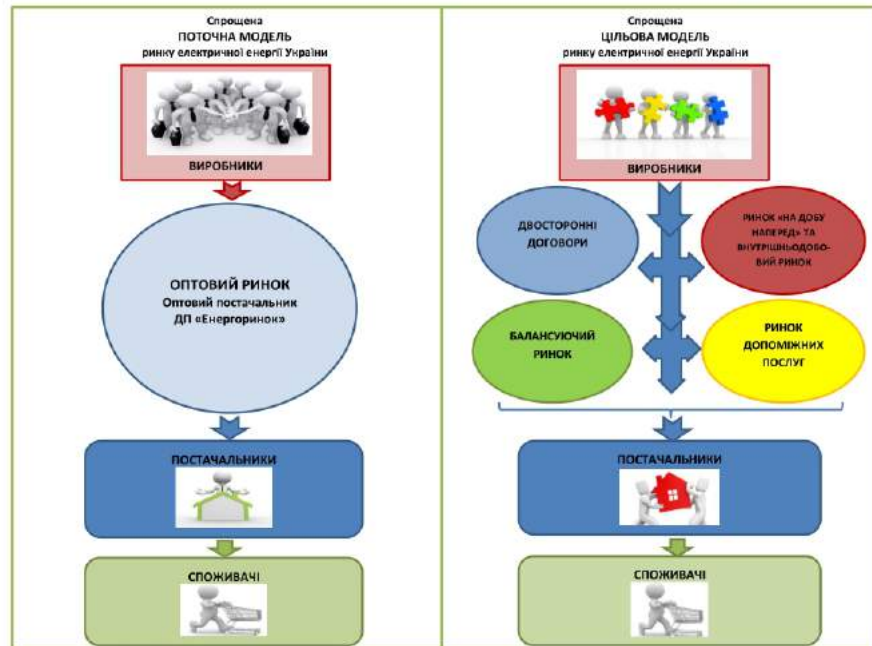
Спрощена
ПОТОЧНА МОДЕЛЬ
ринку електричної енергії України

ВИРОБНИКИ

ОПТОВИЙ РИНОК
Оптовий постачальник
ДП «Енергоринок»

ПОСТАЧАЛЬНИКИ

СПОЖИВАЧІ

Спрощена
ЦІЛЬОВА МОДЕЛЬ
ринку електричної енергії України

ВИРОБНИКИ

ДВОСТОРОННІ ДОГОВОРИ

РИНОК «НА ДОБУ НАПЕРЕД» ТА ВНУТРІШНЬОДОБОВИЙ РИНОК

БАЛАНСУЮЧИЙ РИНОК

РИНОК ДОПОМІЖНИХ ПОСЛУГ

ПОСТАЧАЛЬНИКИ

СПОЖИВАЧІ